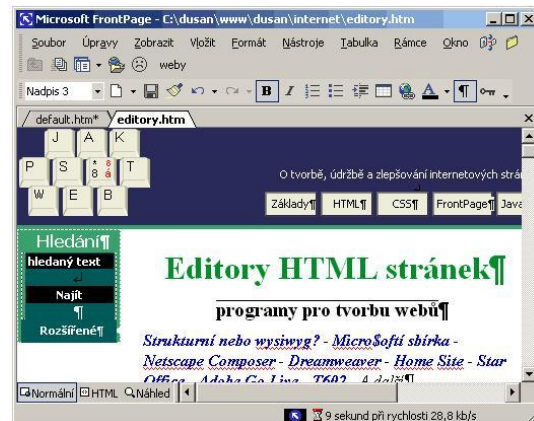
Microsoft FrontPage - C:\dusan\www\dusan\internet\editory.htm

Soubor Úpravy Zobrazit Vložit Formát Nástroje Tabulka Rámce Okno

weby

Nadpis 3

default.htm* editory.htm

J A K
P S * 8 8 á T
W E B

O tvorbě, údržbě a zlepšování internetových strá

Základy¶ HTML¶ CSS¶ FrontPage¶ Java

Hledání¶
hledaný text
Najít
¶
Rozšířené¶

Editory HTML stránek¶

programy pro tvorbu webů¶

Strukturní nebo wysiwyg? - Micro$oftí sbírka - Netscape Composer - Dreamweaver - Home Site - Star Office - Adobe Go Live - T602 - A další¶

Normální HTML Náhled

9 sekund při rychlosti 28,8 kb/s